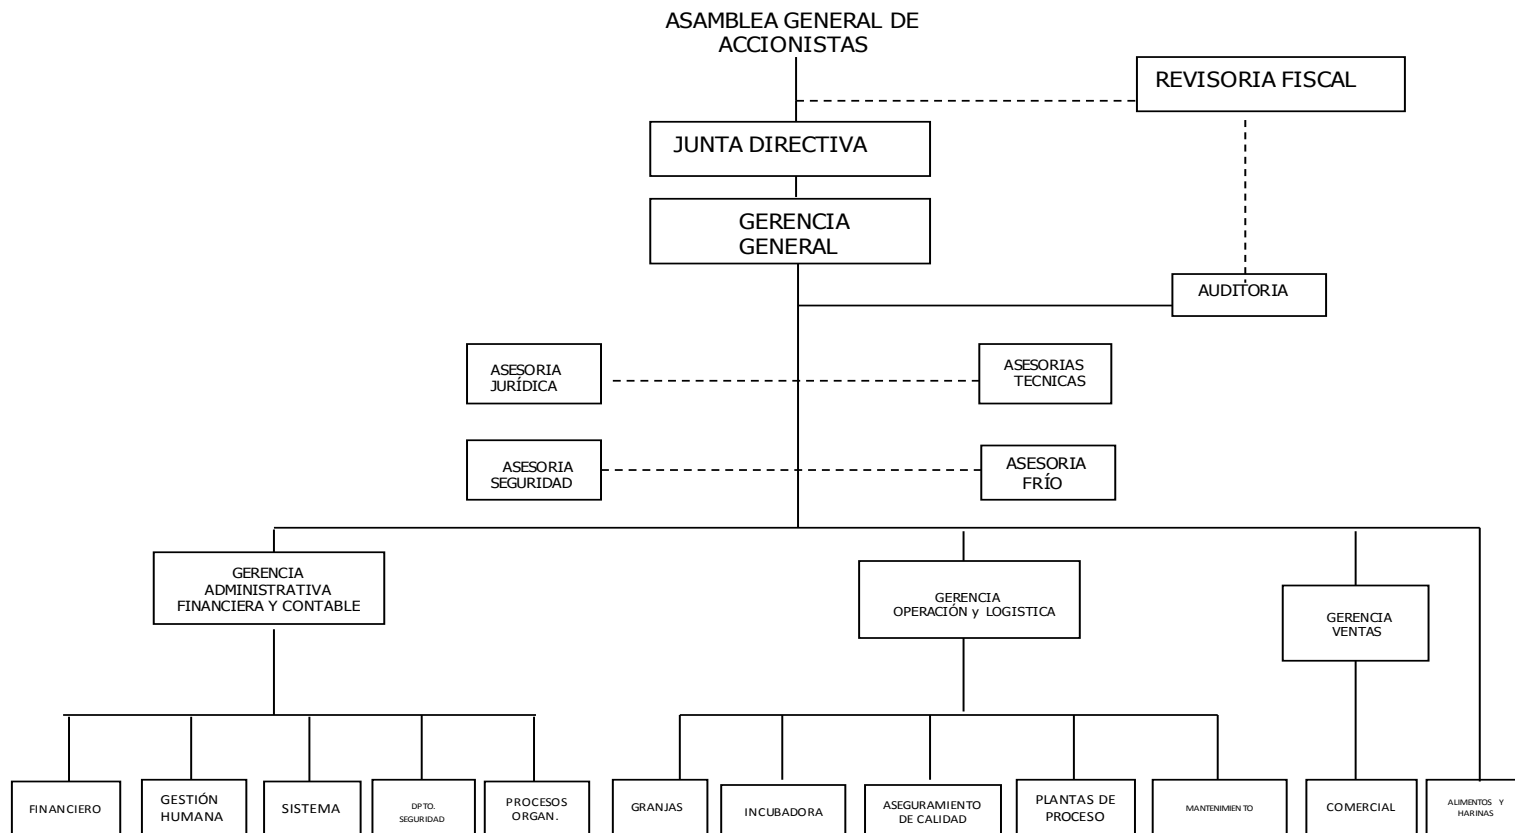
ASAMBLEA GENERAL DE ACCIONISTAS

REVISORIA FISCAL

JUNTA DIRECTIVA

GERENCIA GENERAL

AUDITORIA

ASESORIA JURÍDICA

ASESORIAS TECNICAS

ASESORIA SEGURIDAD

ASESORIA FRÍO

GERENCIA ADMINISTRATIVA FINANCIERA Y CONTABLE

GERENCIA OPERACIÓN y LOGISTICA

GERENCIA VENTAS

FINANCIERO

GESTIÓN HUMANA

SISTEMA

DPTO. SEGURIDAD

PROCESOS ORGAN.

GRANJAS

INCUBADORA

ASEGURAMIENTO DE CALIDAD

PLANTAS DE PROCESO

MANTENIMIENTO

COMERCIAL

ALIMENTOS Y HARINAS